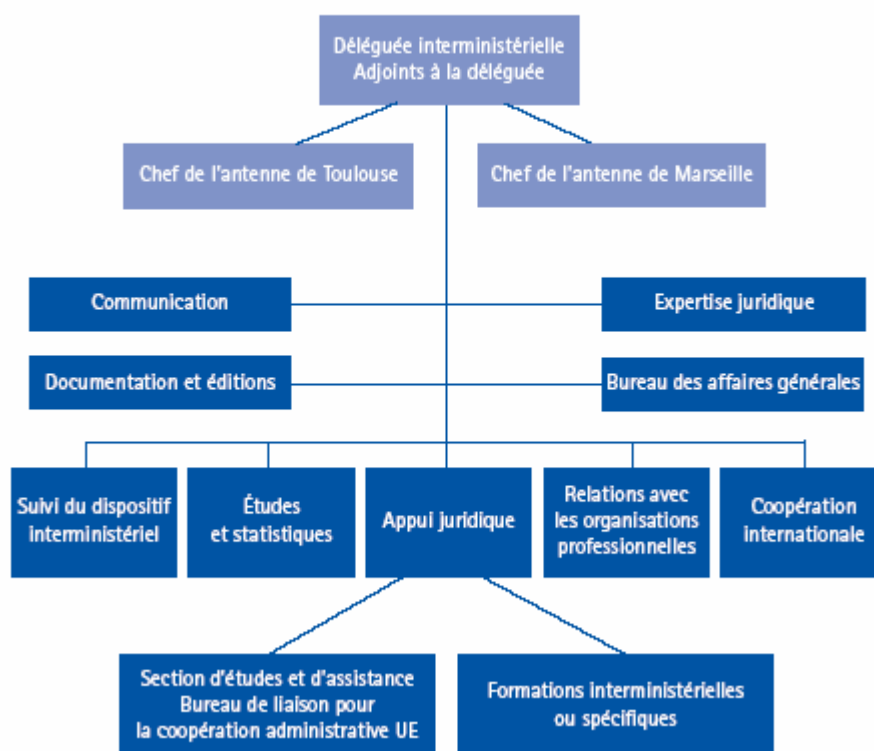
Déléguée interministérielle
Adjoints à la déléguée

Chef de l'antenne de Toulouse

Chef de l'antenne de Marseille

Communication

Expertise juridique

Documentation et éditions

Bureau des affaires générales

Suivi du dispositif interministériel

Études et statistiques

Appui juridique

Relations avec les organisations professionnelles

Coopération internationale

Section d'études et d'assistance
Bureau de liaison pour la coopération administrative UE

Formations interministérielles ou spécifiques